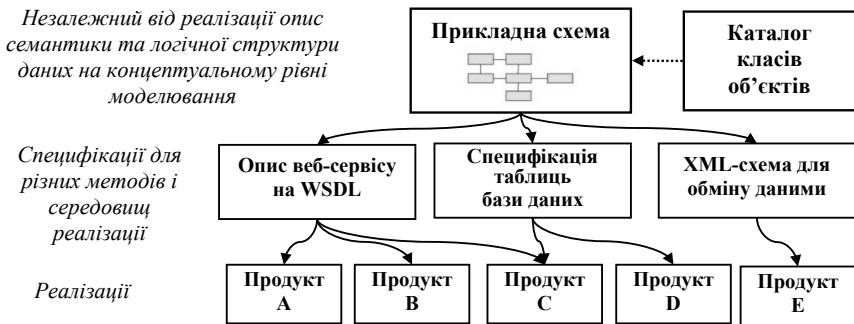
Незалежний від реалізації опис семантики та логічної структури даних на концептуальному рівні моделювання

Прикладна схема

Каталог класів об'єктів

Специфікації для різних методів і середовищ реалізації

Опис веб-сервісу на WSDL

Специфікація таблиць бази даних

XML-схема для обміну даними

Реалізації

Продукт A

Продукт B

Продукт C

Продукт D

Продукт E